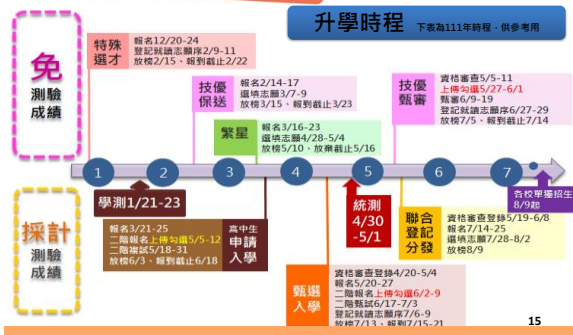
升學時程 下表為111年時程，供參考用

免
測驗
成績

特殊
選才
報名12/20-24
登記就讀志願序2/9-11
放榜2/15、報到截止2/22

技優
保送
報名2/14-17
選填志願3/7-9
放榜3/15、報到截止3/23

繁星
報名3/16-23
選填志願4/28-5/4
放榜5/10、放棄截止5/16

技優
甄審
資格審查5/5-11
上傳勾選5/27-6/1
甄審6/9-19
登記就讀志願序6/27-29
放榜7/5、報到截止7/14

1 2 3 4 5 6 7

學測1/21-23

統測
4/30
-5/1

各校單獨招生
8/9起

採計
測驗
成績

報名3/21-25
二階報名上傳勾選5/5-12
二階複試5/18-31
放榜6/3、報到截止6/18

高中生
申請
入學

甄選
入學
資格審查登錄4/20-5/4
報名5/20-27
二階報名上傳勾選6/2-9
二階甄試6/17-7/3
登記就讀志願序7/6-9
放榜7/13、報到7/15-21

聯合
登記
分發
資格審查登錄5/19-6/8
報名7/14-25
選填志願7/28-8/2
放榜8/9

15